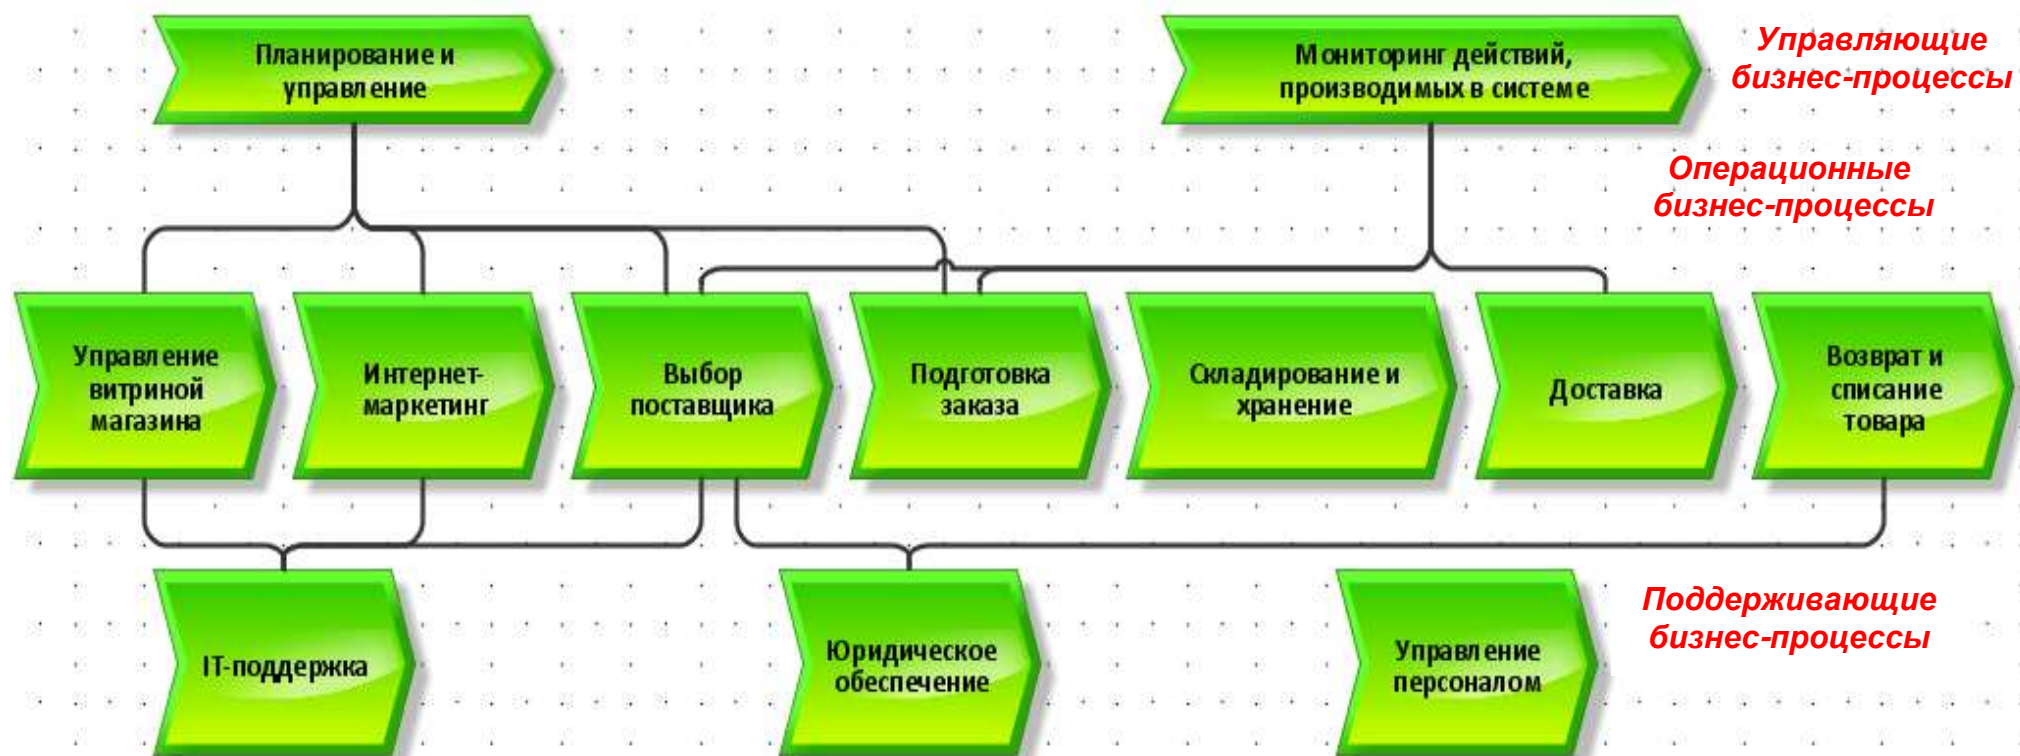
Планирование и управление

Мониторинг действий, производимых в системе

Управляющие бизнес-процессы

Операционные бизнес-процессы

Управление витриной магазина

Интернет-маркетинг

Выбор поставщика

Подготовка заказа

Складирование и хранение

Доставка

Возврат и списание товара

IT-поддержка

Юридическое обеспечение

Управление персоналом

Поддерживающие бизнес-процессы